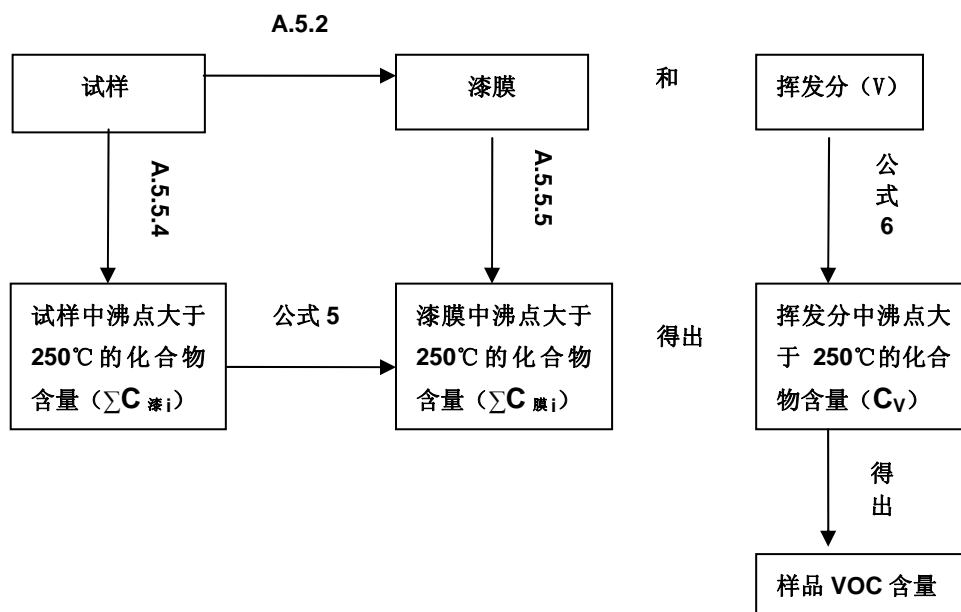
A.5.2

试样

漆膜

和

挥发分（V）

A.5.5.4

A.5.5.5

公式6

试样中沸点大于250℃的化合物含量（$\sum C_{漆i}$）

公式 5

漆膜中沸点大于250℃的化合物含量（$\sum C_{膜i}$）

得出

挥发分中沸点大于250℃的化合物含量（$C_V$）

得出

样品 VOC 含量